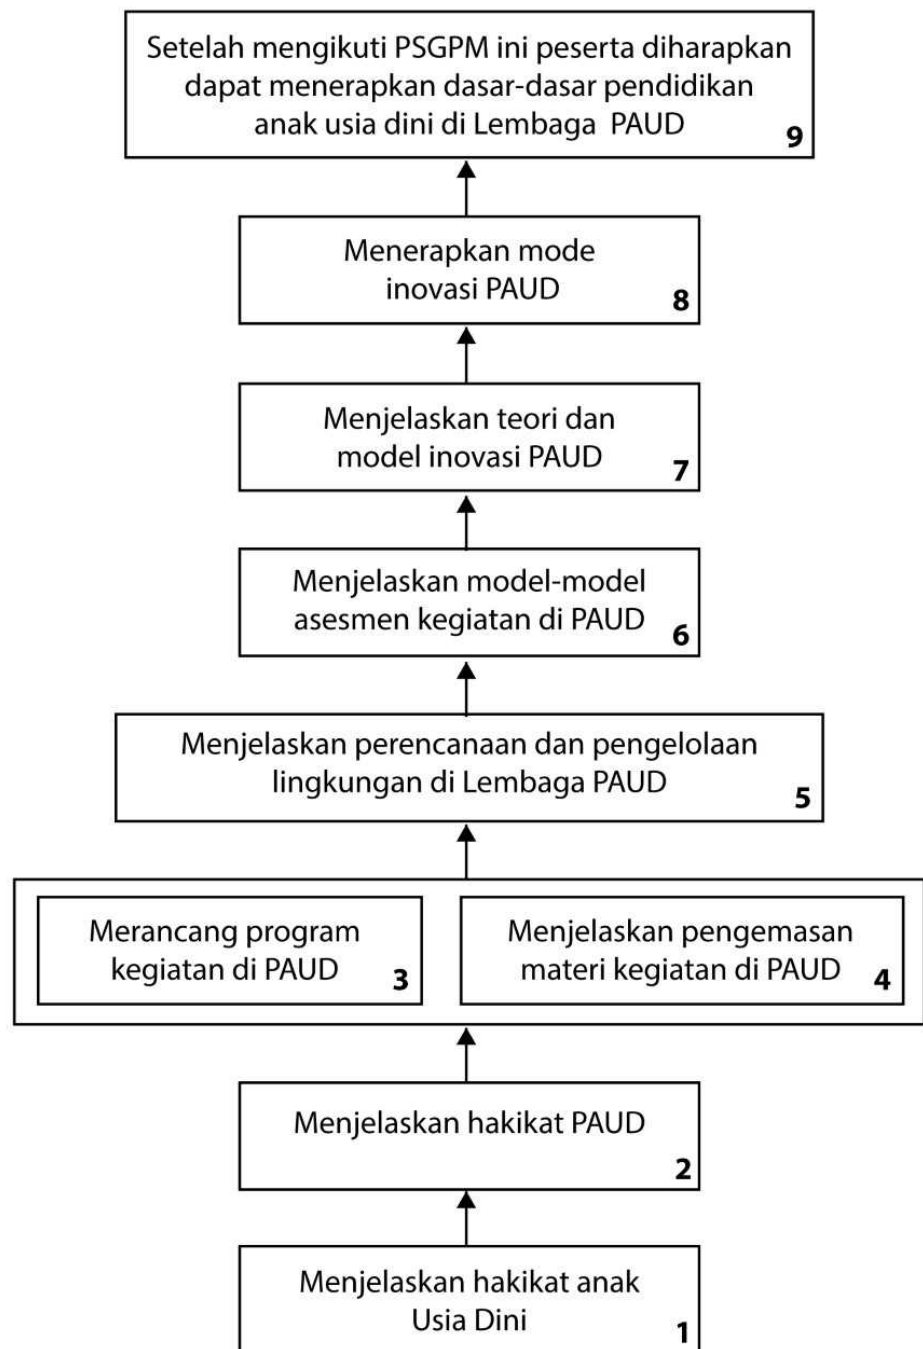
Setelah mengikuti PSGPM ini peserta diharapkan dapat menerapkan dasar-dasar pendidikan anak usia dini di Lembaga PAUD 9

Menerapkan mode inovasi PAUD 8

Menjelaskan teori dan model inovasi PAUD 7

Menjelaskan model-model asesmen kegiatan di PAUD 6

Menjelaskan perencanaan dan pengelolaan lingkungan di Lembaga PAUD 5

Merancang program kegiatan di PAUD 3

Menjelaskan pengemasan materi kegiatan di PAUD 4

Menjelaskan hakikat PAUD 2

Menjelaskan hakikat anak Usia Dini 1